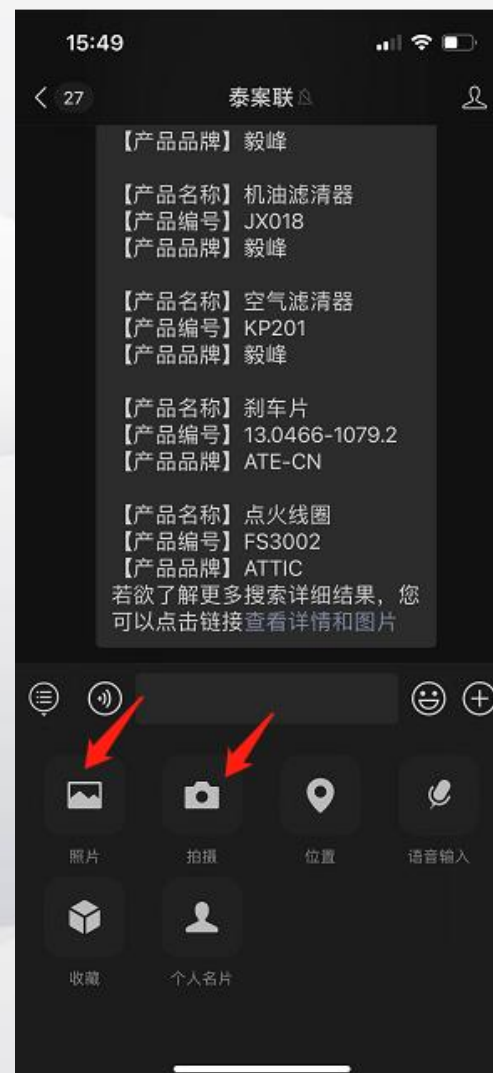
15:49

27 泰案联

【产品品牌】毅峰

【产品名称】机油滤清器
【产品编号】JX018
【产品品牌】毅峰

【产品名称】空气滤清器
【产品编号】KP201
【产品品牌】毅峰

【产品名称】刹车片
【产品编号】13.0466-1079.2
【产品品牌】ATE-CN

【产品名称】点火线圈
【产品编号】FS3002
【产品品牌】ATTIC
若欲了解更多搜索详细结果，您可以点击链接查看详情和图片

照片
拍摄
位置
语音输入
收藏
个人名片